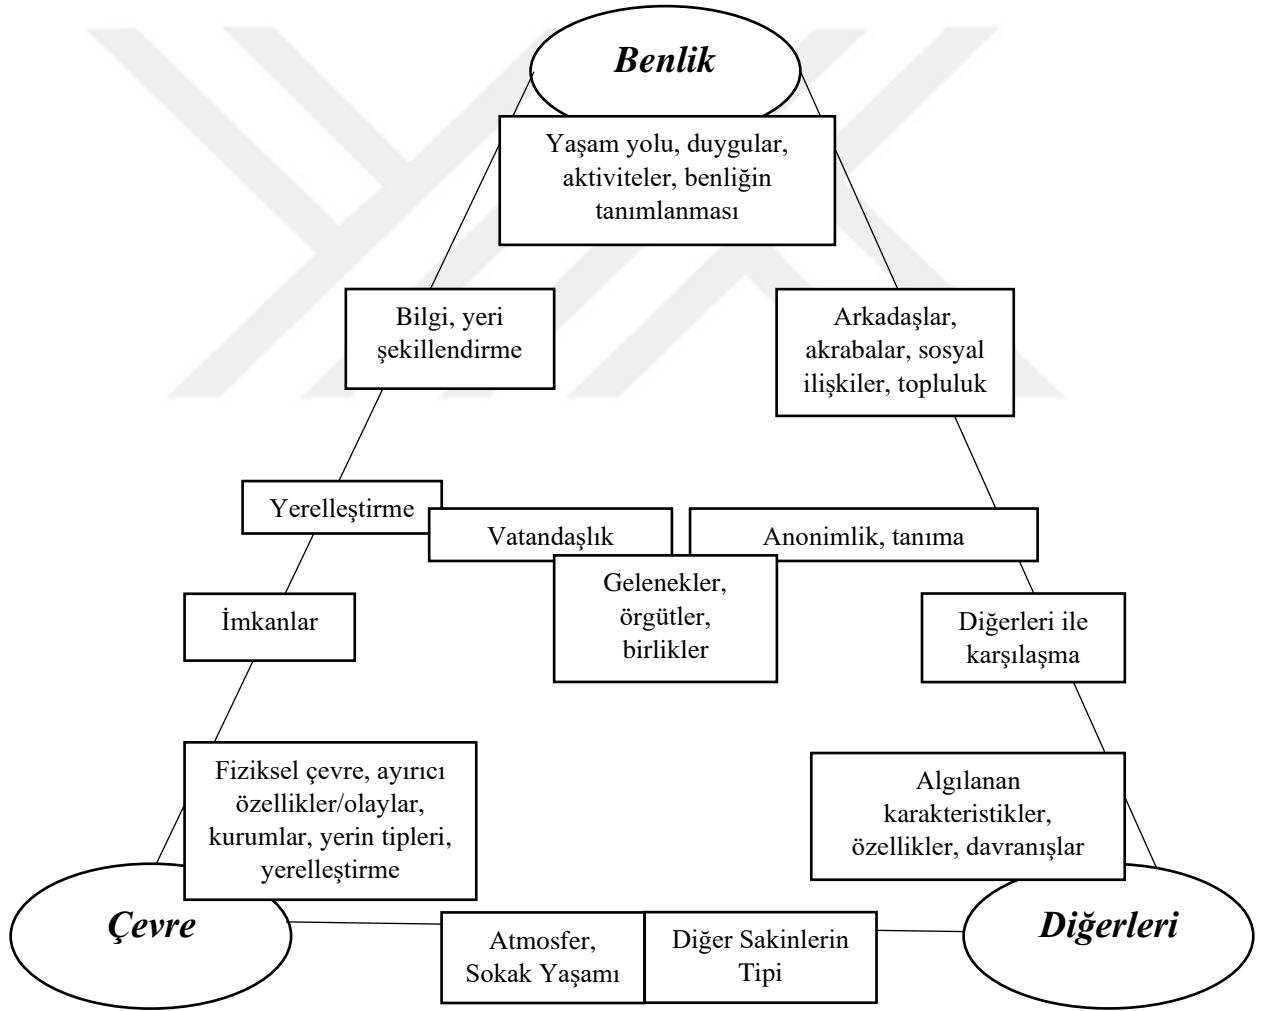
Benlik

Yaşam yolu, duygular, aktiviteler, benliğin tanımlanması

Bilgi, yeri şekillendirme

Arkadaşlar, akrabalar, sosyal ilişkiler, topluluk

Yerelleştirme

Vatandaşlık

Anonimlik, tanıma

Gelenekler, örgütler, birlikler

İmkanlar

Diğerleri ile karşılaşma

Fiziksel çevre, ayırıcı özellikler/olaylar, kurumlar, yerin tipleri, yerelleştirme

Algılanan karakteristikler, özellikler, davranışlar

Çevre

Atmosfer, Sokak Yaşamı

Diğer Sakinlerin Tipi

Diğerleri